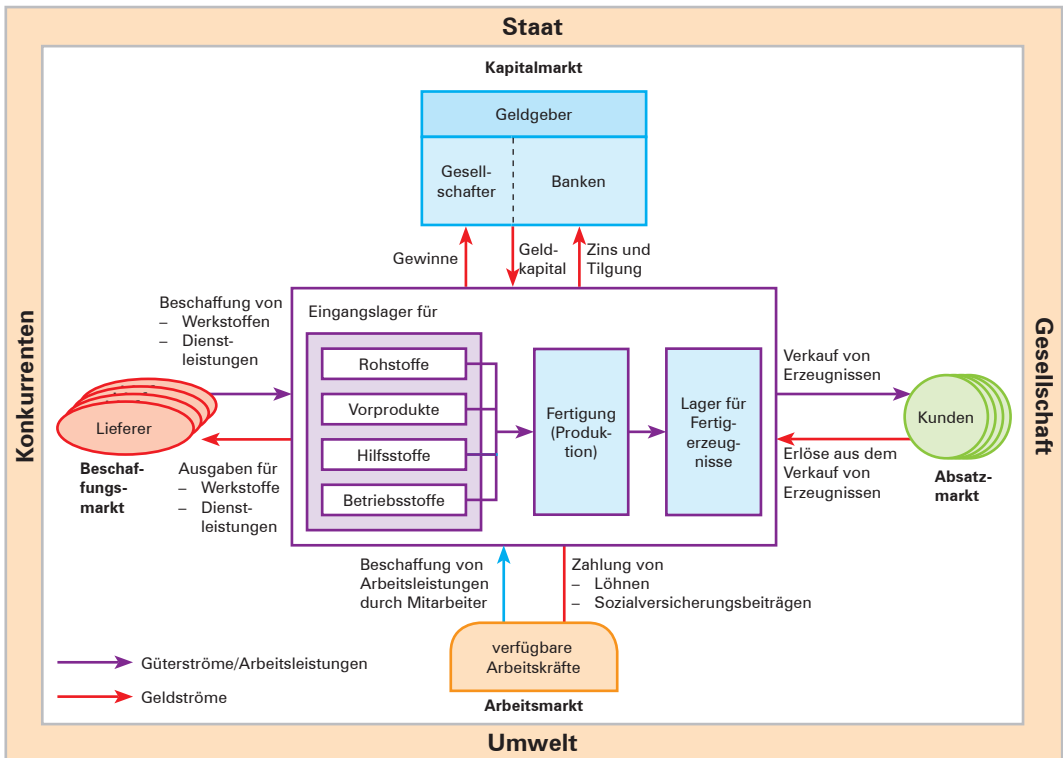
Staat

Kapitalmarkt

Geldgeber

Gesellschafter

Banken

Gewinne

Geldkapital

Zins und Tilgung

Beschaffung von
– Werkstoffen
– Dienstleistungen

Eingangslager für

Rohstoffe

Vorprodukte

Hilfsstoffe

Betriebsstoffe

Fertigung (Produktion)

Lager für Fertigerzeugnisse

Verkauf von Erzeugnissen

Kunden

Erlöse aus dem Verkauf von Erzeugnissen

Absatzmarkt

Konkurrenten

Gesellschaft

Lieferer

Beschaffungsmarkt

Ausgaben für
– Werkstoffe
– Dienstleistungen

Beschaffung von Arbeitsleistungen durch Mitarbeiter

Zahlung von
– Löhnen
– Sozialversicherungsbeiträgen

verfügbare Arbeitskräfte

Arbeitsmarkt

Güterströme/Arbeitsleistungen

Geldströme

Umwelt